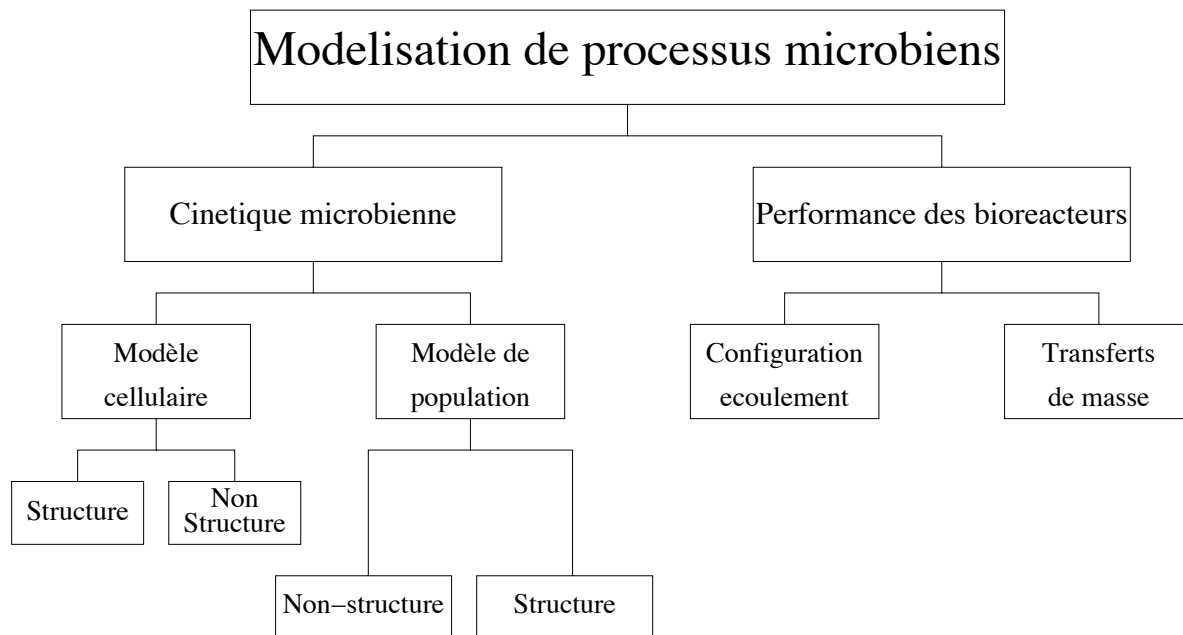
Modelisation de processus microbiens

Cinetique microbienne

Performance des bioreacteurs

Modèle cellulaire

Modèle de population

Configuration ecoulement

Transferts de masse

Structure

Non Structure

Non−structure

Structure